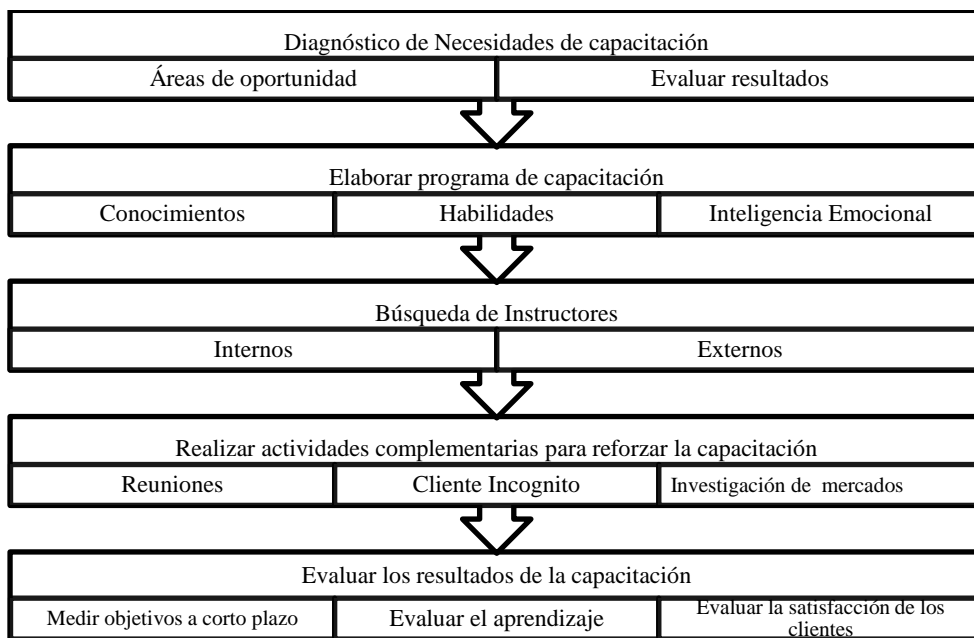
Diagnóstico de Necesidades de capacitación

Áreas de oportunidad

Evaluar resultados

Elaborar programa de capacitación

Conocimientos

Habilidades

Inteligencia Emocional

Búsqueda de Instructores

Internos

Externos

Realizar actividades complementarias para reforzar la capacitación

Reuniones

Cliente Incognito

Investigación de mercados

Evaluar los resultados de la capacitación

Medir objetivos a corto plazo

Evaluar el aprendizaje

Evaluar la satisfacción de los clientes